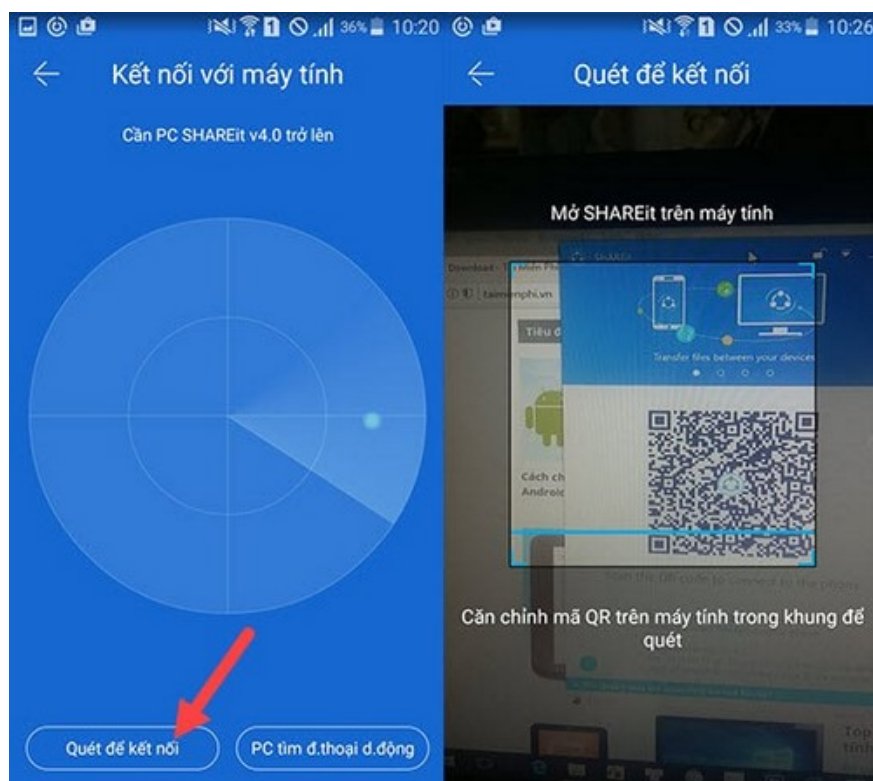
36% 10:20

Kết nối với máy tính

Cần PC SHAREit v4.0 trở lên

Quét để kết nối

PC tìm đ.thoại d.động

33% 10:26

Quét để kết nối

Mở SHAREit trên máy tính

Download - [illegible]

taimienphi.vn

Tiêu đ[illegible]

Cách ch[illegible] Androi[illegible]

SHAREit

Transfer files between your devices

Scan the QR code to connect to the phone

Căn chỉnh mã QR trên máy tính trong khung để quét

Top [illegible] tính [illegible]